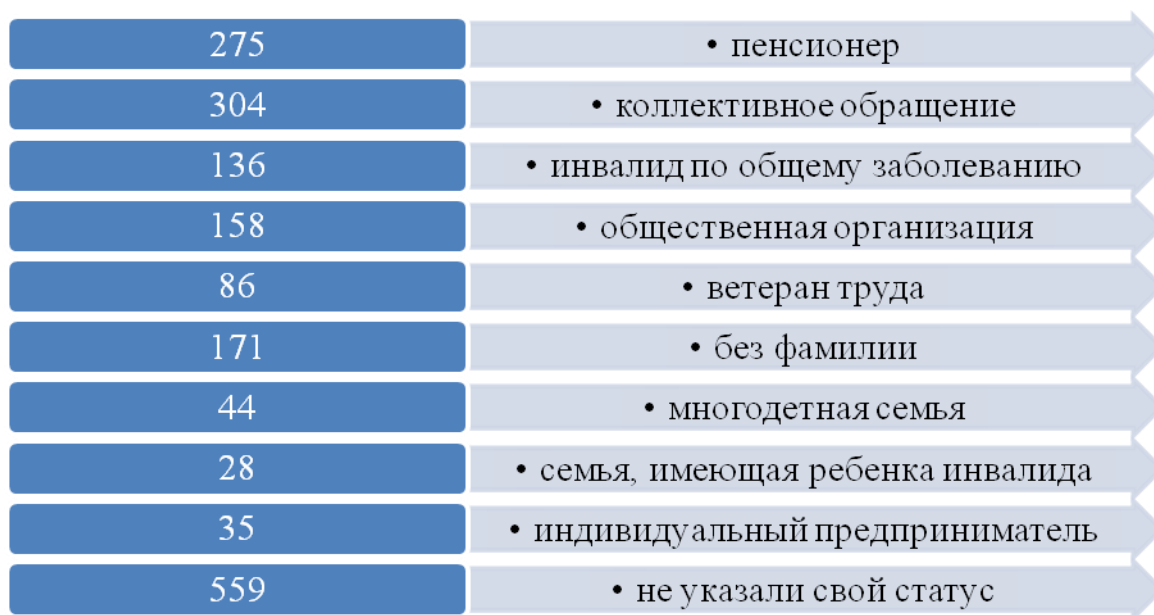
275
• пенсионер

304
• коллективное обращение

136
• инвалид по общему заболеванию

158
• общественная организация

86
• ветеран труда

171
• без фамилии

44
• многодетная семья

28
• семья, имеющая ребенка инвалида

35
• индивидуальный предприниматель

559
• не указали свой статус